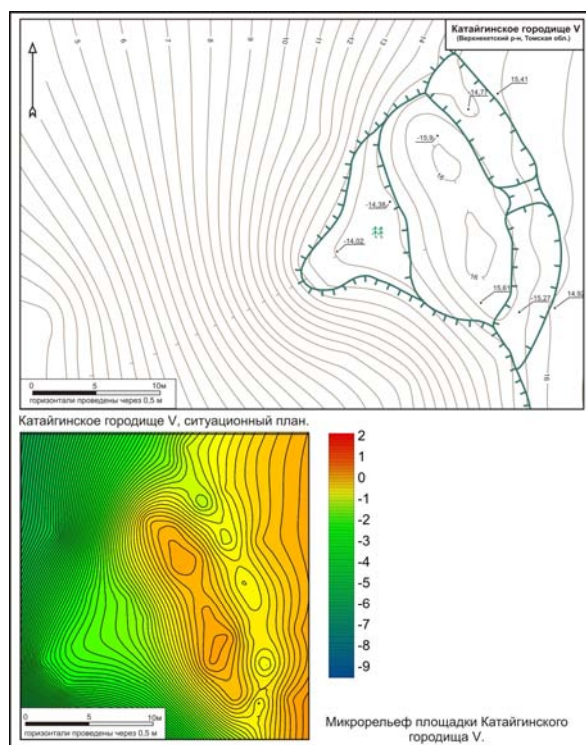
Катайгинское городище V
(Верхнекетский р-н, Томская обл.)

5
6
7
8
9
10
11
12
13
14

15,41
14,77
15,9
16
14,38
14,02
16
15,61
15,27
14,92
15

0
5
10м
горизонтали проведены через 0,5 м

Катайгинское городище V, ситуационный план.

2
1
0
-1
-2
-3
-4
-5
-6
-7
-8
-9

0
5
10м
горизонтали проведены через 0,5 м

Микрорельеф площадки Катайгинского городища V.